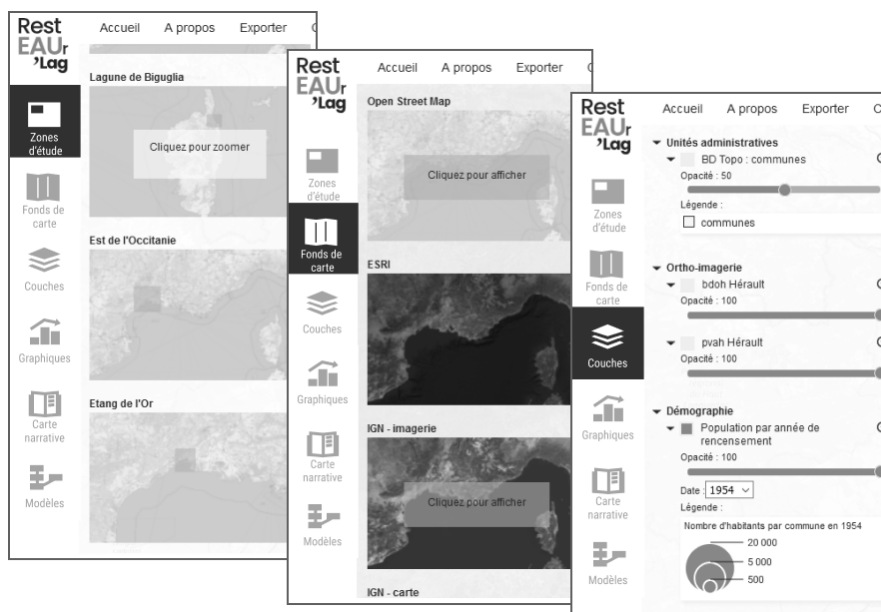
Rest EAUr 'Lag

Accueil A propos Exporter

Zones d'étude
Fonds de carte
Couches
Graphiques
Carte narrative
Modèles

Lagune de Biguglia
Cliquez pour zoomer
Est de l'Occitanie
Etang de l'Or

Rest EAUr 'Lag

Accueil A propos Exporter

Zones d'étude
Fonds de carte
Couches
Graphiques
Carte narrative
Modèles

Open Street Map
Cliquez pour afficher
ESRI
IGN - imagerie
Cliquez pour afficher
IGN - carte

Rest EAUr 'Lag

Accueil A propos Exporter

Zones d'étude
Fonds de carte
Couches
Graphiques
Carte narrative
Modèles

Unités administratives
BD Topo : communes
Opacité : 50
Légende :
communes

Ortho-imagerie
bdoh Hérault
Opacité : 100
pvah Hérault
Opacité : 100

Démographie
Population par année de recensement
Opacité : 100
Date : 1954
Légende :
Nombre d'habitants par commune en 1954
20 000
5 000
500